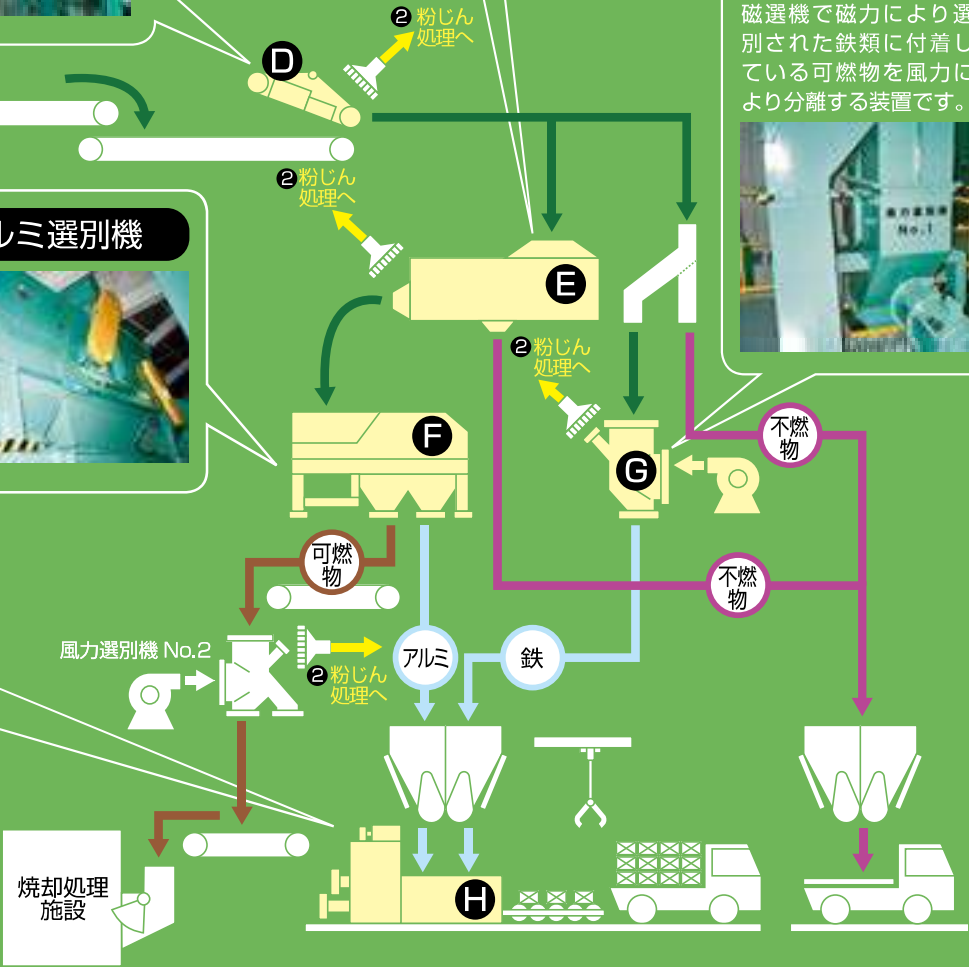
磁選機で磁力により選別された鉄類に付着している可燃物を風力により分離する装置です。

D

❷粉じん処理へ

❷粉じん処理へ

ルミ選別機

E

❷粉じん処理へ

F

G

不燃物

可燃物

不燃物

風力選別機 No.2

❷粉じん処理へ

アルミ

鉄

焼却処理施設

H